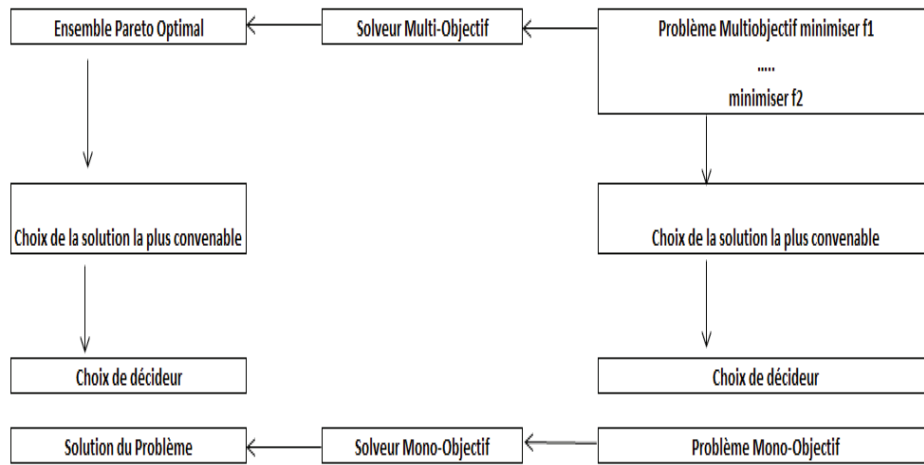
Ensemble Pareto Optimal

Solveur Multi-Objectif

Problème Multiobjectif minimiser f1
.....
minimiser f2

Choix de la solution la plus convenable

Choix de la solution la plus convenable

Choix de décideur

Choix de décideur

Solution du Problème

Solveur Mono-Objectif

Problème Mono-Objectif